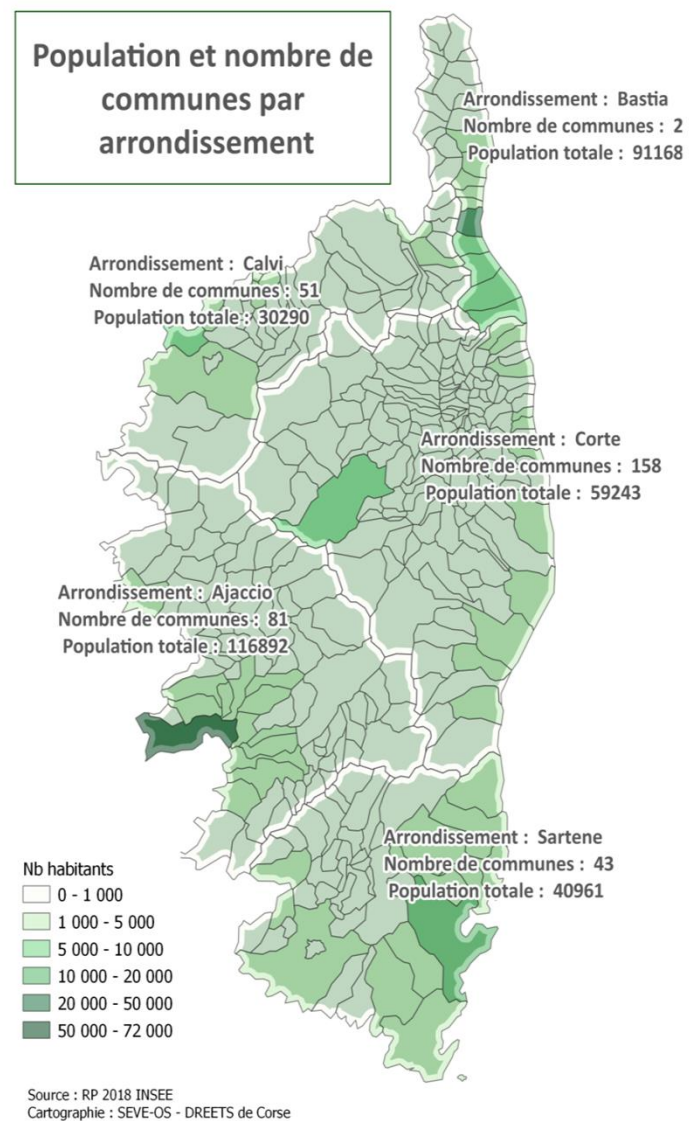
Population et nombre de communes par arrondissement

Arrondissement : Bastia
Nombre de communes : 2
Population totale : 91168

Arrondissement : Calvi
Nombre de communes : 51
Population totale : 30290

Arrondissement : Corte
Nombre de communes : 158
Population totale : 59243

Arrondissement : Ajaccio
Nombre de communes : 81
Population totale : 116892

Arrondissement : Sartene
Nombre de communes : 43
Population totale : 40961

Nb habitants
0 - 1 000
1 000 - 5 000
5 000 - 10 000
10 000 - 20 000
20 000 - 50 000
50 000 - 72 000

Source : RP 2018 INSEE
Cartographie : SEVE-OS - DREETS de Corse